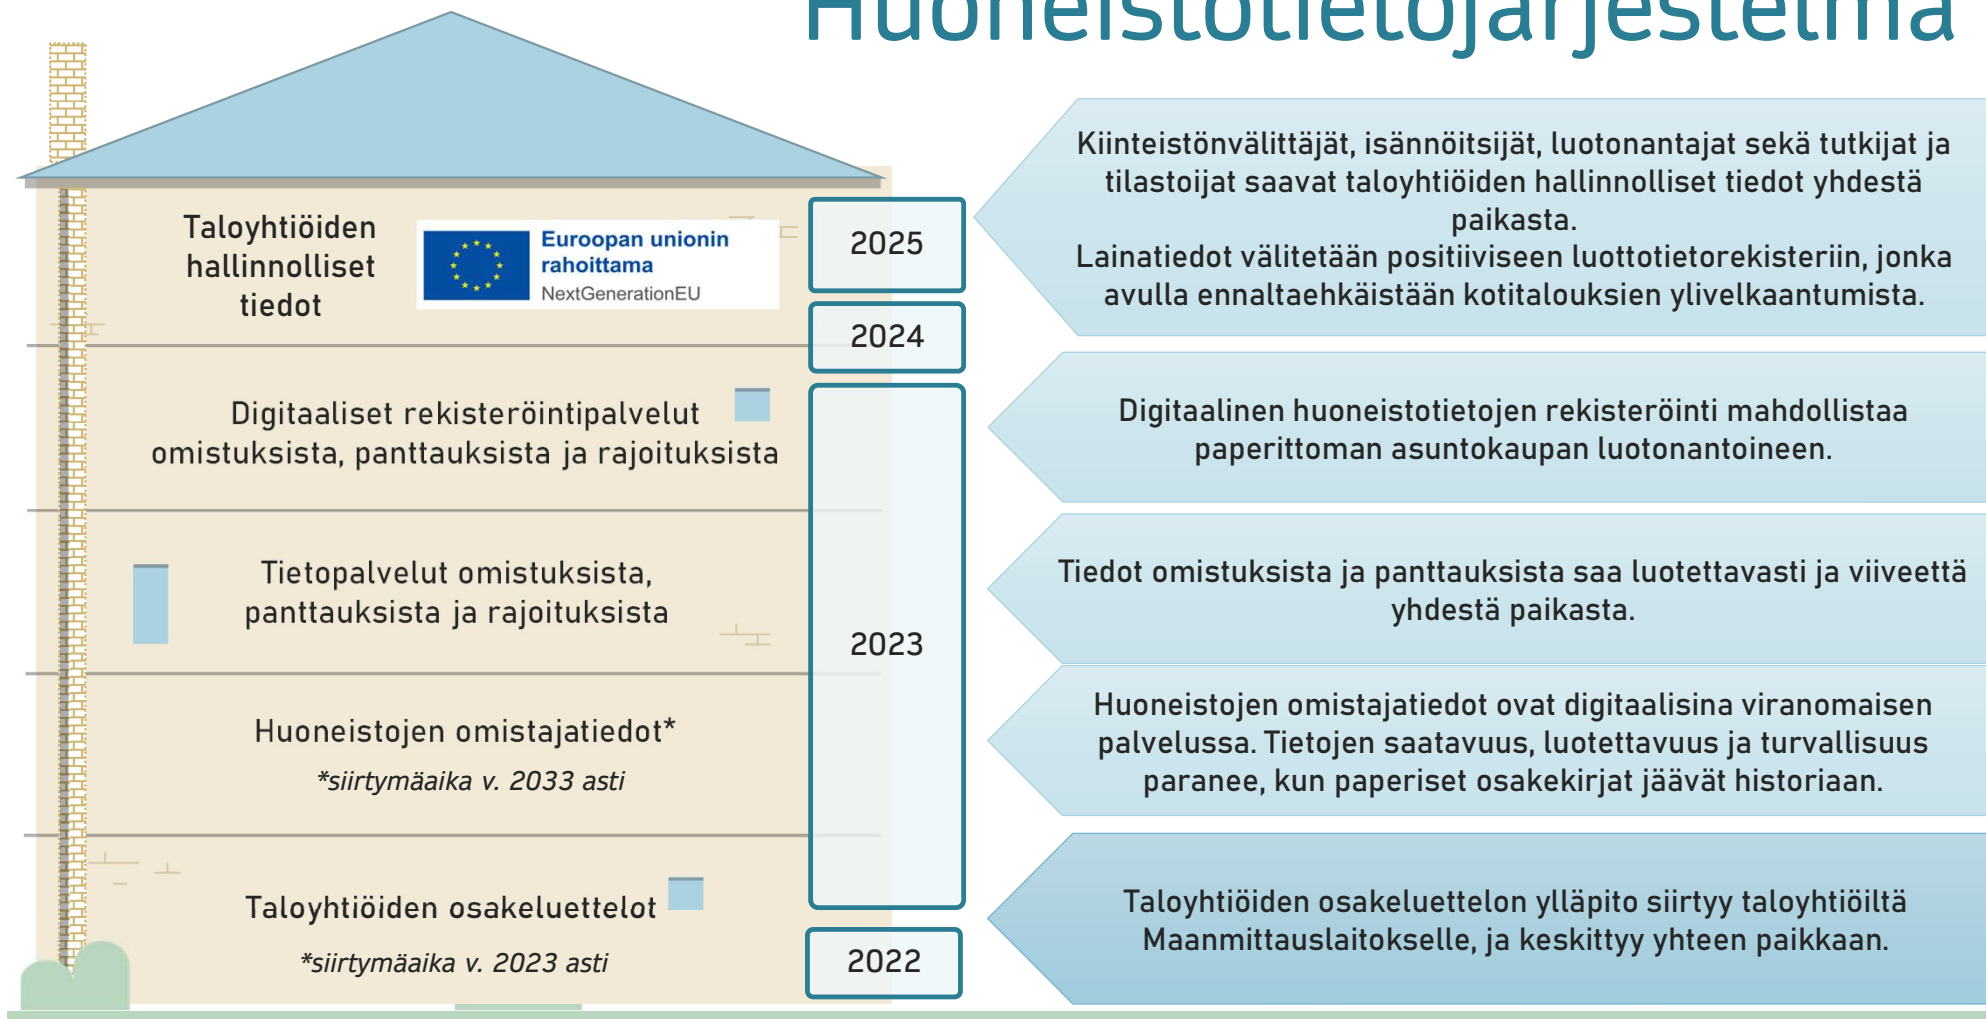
Huoneistotietojärjestelmä

Taloyhtiöiden hallinnolliset tiedot

Euroopan unionin rahoittama
NextGenerationEU

2025

Kiinteistönvälittäjät, isännöitsijät, luotonantajat sekä tutkijat ja tilastoijat saavat taloyhtiöiden hallinnolliset tiedot yhdestä paikasta.
Lainatiedot välitetään positiiviseen luottotietorekisteriin, jonka avulla ennaltaehkäistään kotitalouksien ylivelkaantumista.

2024

Digitaaliset rekisteröintipalvelut omistuksista, panttauksista ja rajoituksista

Digitaalinen huoneistotietojen rekisteröinti mahdollistaa paperittoman asuntokaupan luotonantoineen.

Tietopalvelut omistuksista, panttauksista ja rajoituksista

2023

Tiedot omistuksista ja panttauksista saa luotettavasti ja viiveettä yhdestä paikasta.

Huoneistojen omistajatiedot*
*siirtymäaika v. 2033 asti

Huoneistojen omistajatiedot ovat digitaalisina viranomaisen palvelussa. Tietojen saatavuus, luotettavuus ja turvallisuus paranee, kun paperiset osakekirjat jäävät historiaan.

Taloyhtiöiden osakeluettelot
*siirtymäaika v. 2023 asti

2022

Taloyhtiöiden osakeluettelon ylläpito siirtyy taloyhtiöiltä Maanmittauslaitokselle, ja keskittyy yhteen paikkaan.